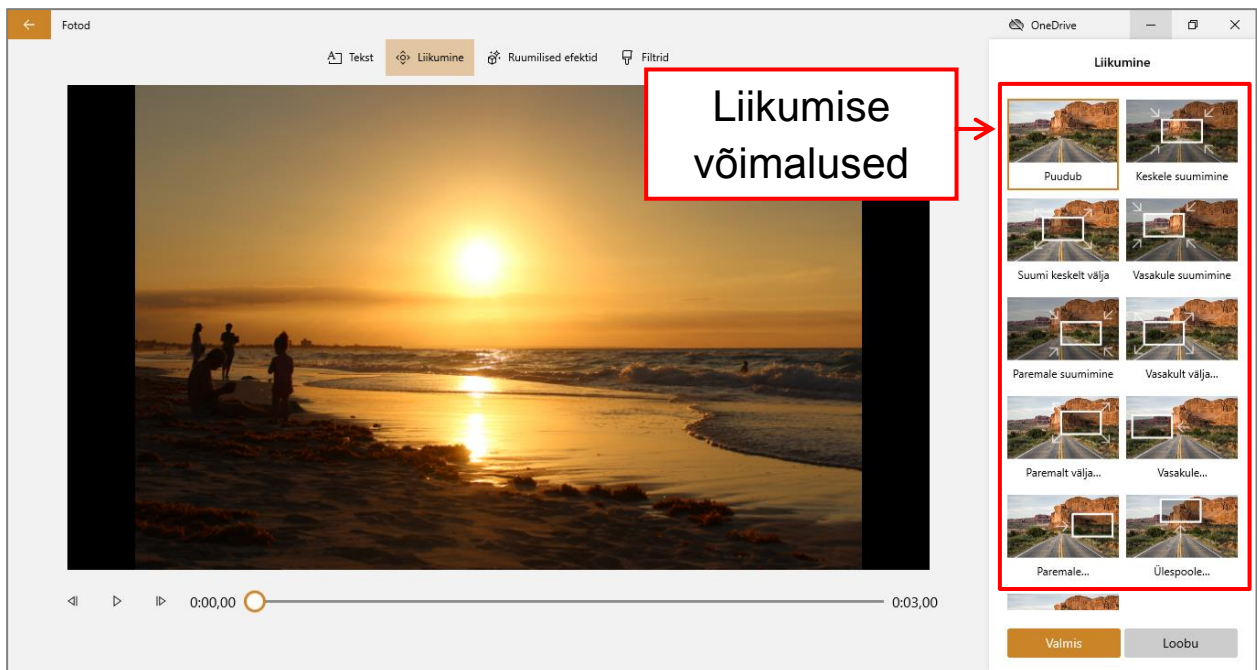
Fotod

OneDrive

Tekst Liikumine Ruumilised efektid Filtrid

Liikumine

Liikumise võimalused

Puudub
Keskele suumimine
Suumi keskelt välja
Vasakule suumimine
Paremale suumimine
Vasakult välja...
Paremalt välja...
Vasakule...
Paremale...
Ülespoole...

0:00,00
0:03,00

Valmis
Loobu